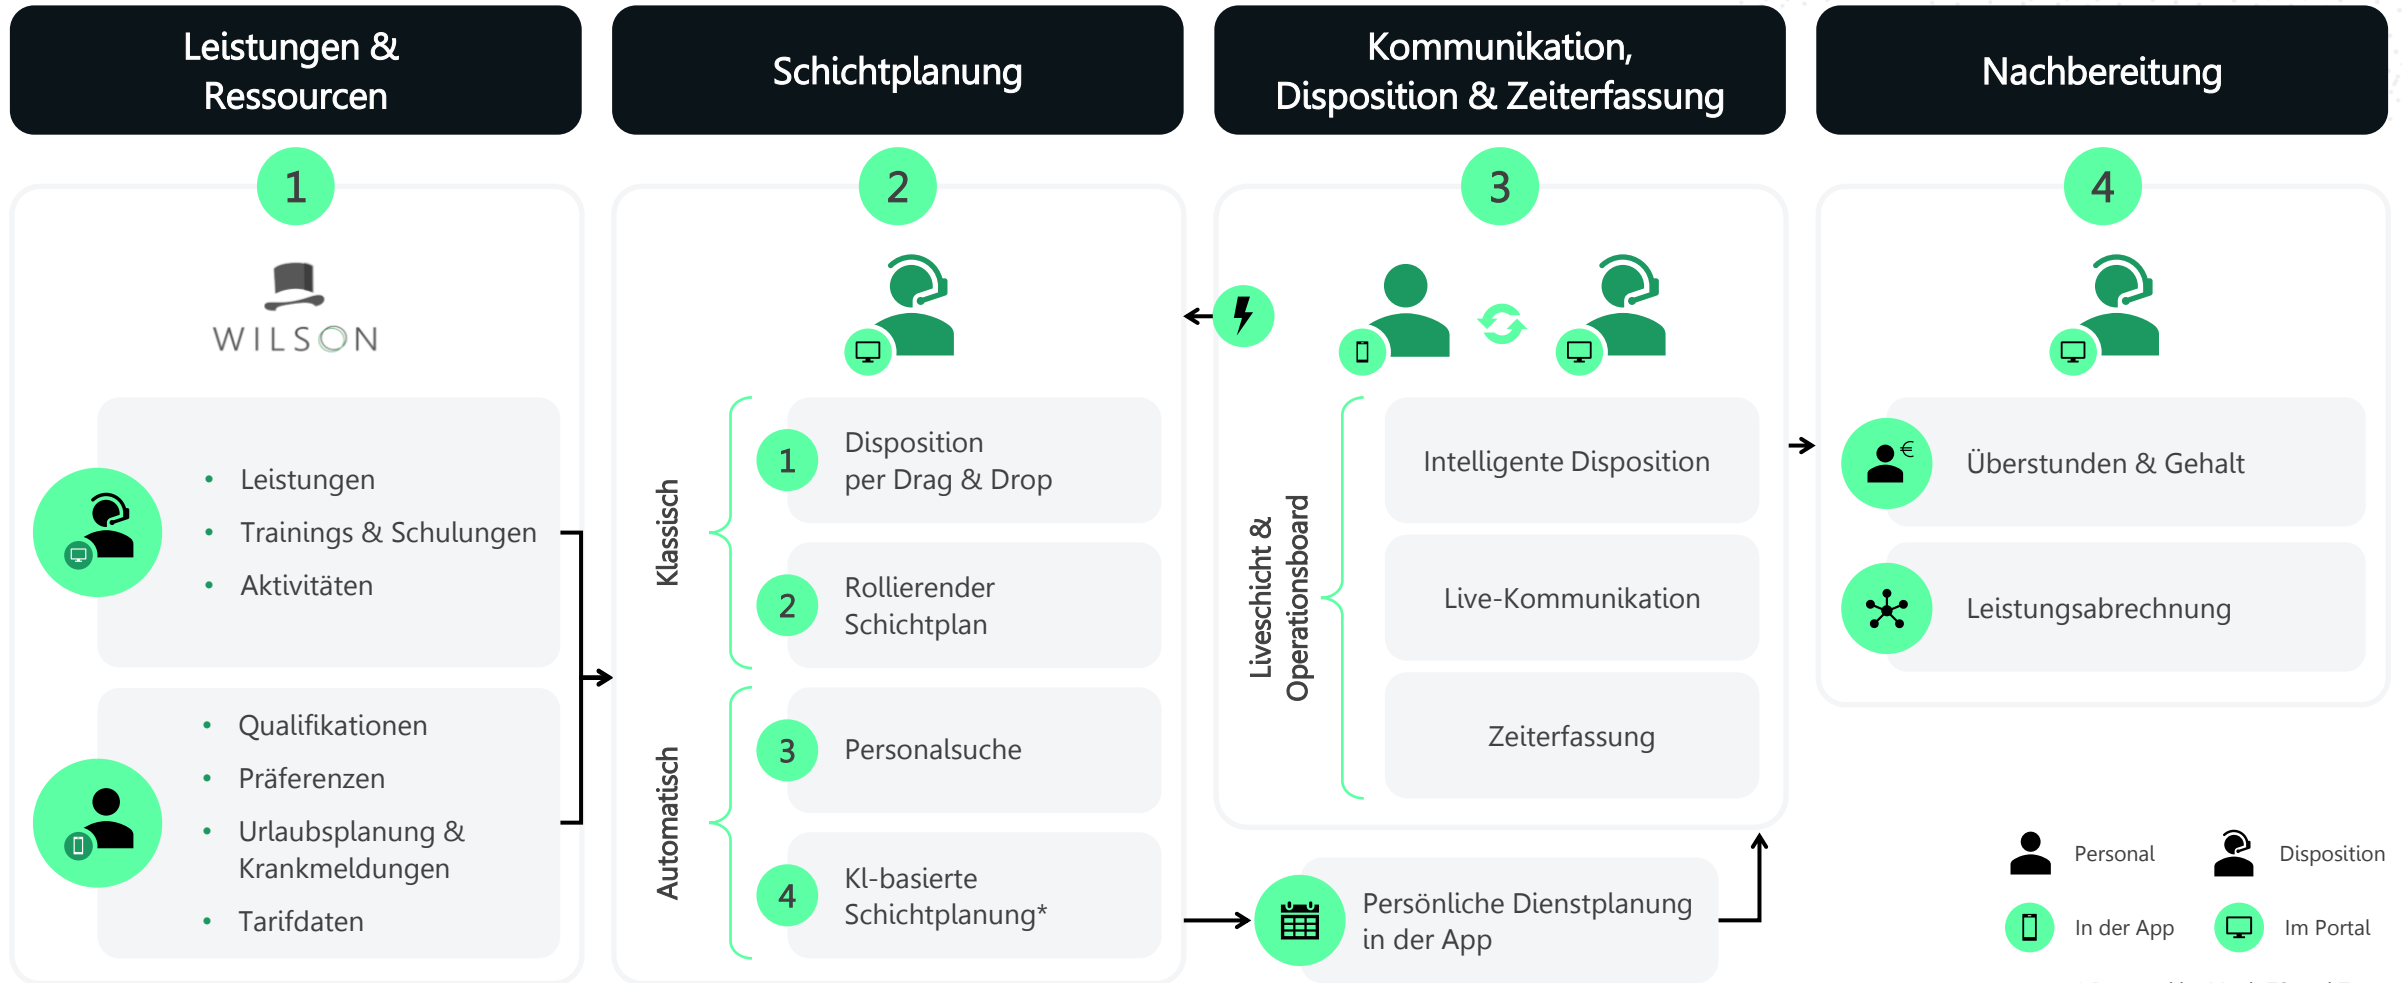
Leistungen & Ressourcen

Schichtplanung

Kommunikation, Disposition & Zeiterfassung

Nachbereitung

1

WILSON

• Leistungen
• Trainings & Schulungen
• Aktivitäten

• Qualifikationen
• Präferenzen
• Urlaubsplanung & Krankmeldungen
• Tarifdaten

2

Klassisch

1 Disposition per Drag & Drop

2 Rollierender Schichtplan

Automatisch

3 Personalsuche

4 KI-basierte Schichtplanung*

3

Liveschicht & Operationsboard

Intelligente Disposition

Live-Kommunikation

Zeiterfassung

Persönliche Dienstplanung in der App

4

Überstunden & Gehalt

Leistungsabrechnung

Personal

Disposition

In der App

Im Portal